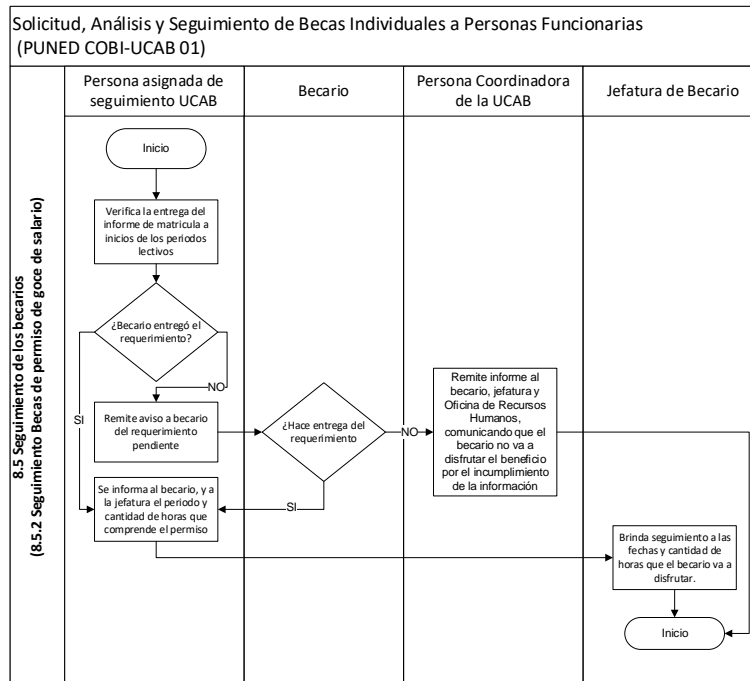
Solicitud, Análisis y Seguimiento de Becas Individuales a Personas Funcionarias (PUNED COBI-UCAB 01)

8.5 Seguimiento de los becarios
(8.5.2 Seguimiento Becas de permiso de goce de salario)

Persona asignada de seguimiento UCAB

Becario

Persona Coordinadora de la UCAB

Jefatura de Becario

Inicio

Verifica la entrega del informe de matricula a inicios de los periodos lectivos

¿Becario entregó el requerimiento?

NO

SI

Remite aviso a becario del requerimiento pendiente

¿Hace entrega del requerimiento

NO

Remite informe al becario, jefatura y Oficina de Recursos Humanos, comunicando que el becario no va a disfrutar el beneficio por el incumplimiento de la información

SI

Se informa al becario, y a la jefatura el periodo y cantidad de horas que comprende el permiso

Brinda seguimiento a las fechas y cantidad de horas que el becario va a disfrutar.

Inicio